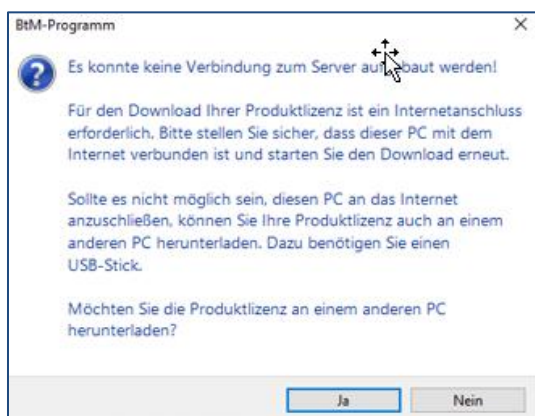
BtM-Programm

×

Es konnte keine Verbindung zum Server au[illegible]baut werden!

Für den Download Ihrer Produktlizenz ist ein Internetanschluss erforderlich. Bitte stellen Sie sicher, dass dieser PC mit dem Internet verbunden ist und starten Sie den Download erneut.

Sollte es nicht möglich sein, diesen PC an das Internet anzuschließen, können Sie Ihre Produktlizenz auch an einem anderen PC herunterladen. Dazu benötigen Sie einen USB-Stick.

Möchten Sie die Produktlizenz an einem anderen PC herunterladen?

Ja

Nein